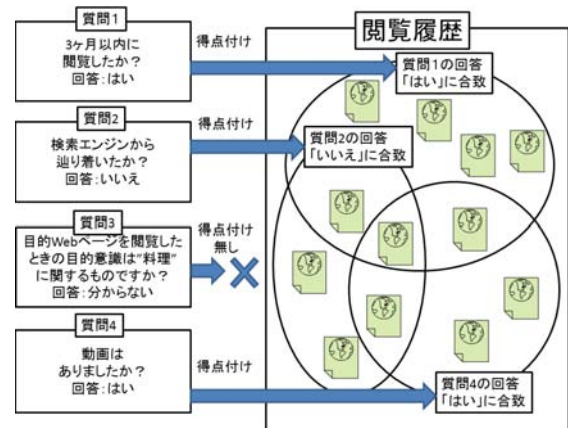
質問1
3ヶ月以内に閲覧したか？
回答：はい

得点付け

質問2
検索エンジンから辿り着いたか？
回答：いいえ

得点付け

質問3
目的Webページを閲覧したときの目的意識は"料理"に関するものですか？
回答：分からない

得点付け無し

質問4
動画はありましたか？
回答：はい

得点付け

閲覧履歴

質問1の回答
「はい」に合致

質問2の回答
「いいえ」に合致

質問4の回答
「はい」に合致